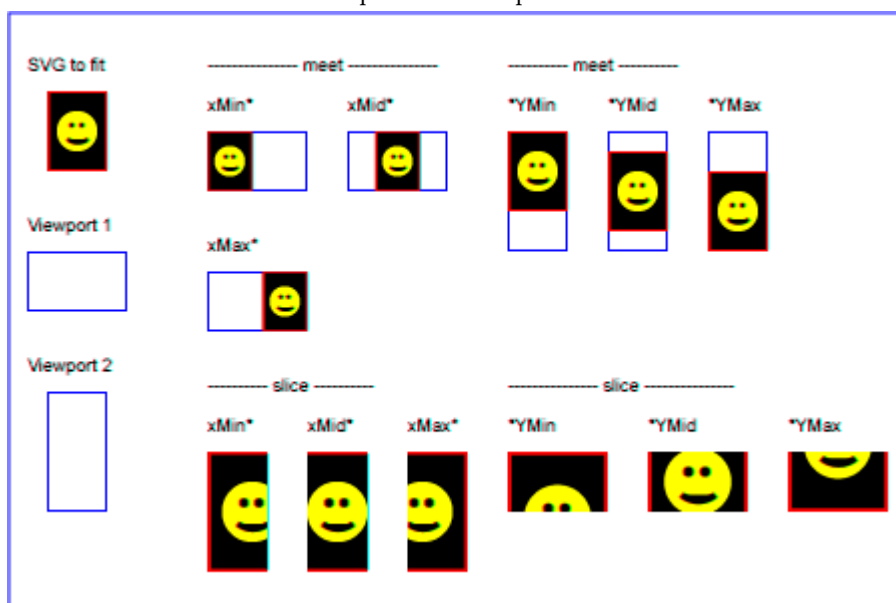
SVG to fit

------------- meet -------------

---------- meet ----------

xMin*

xMid*

*YMin

*YMid

*YMax

Viewport 1

xMax*

Viewport 2

---------- slice ----------

------------- slice -------------

xMin*

xMid*

xMax*

*YMin

*YMid

*YMax